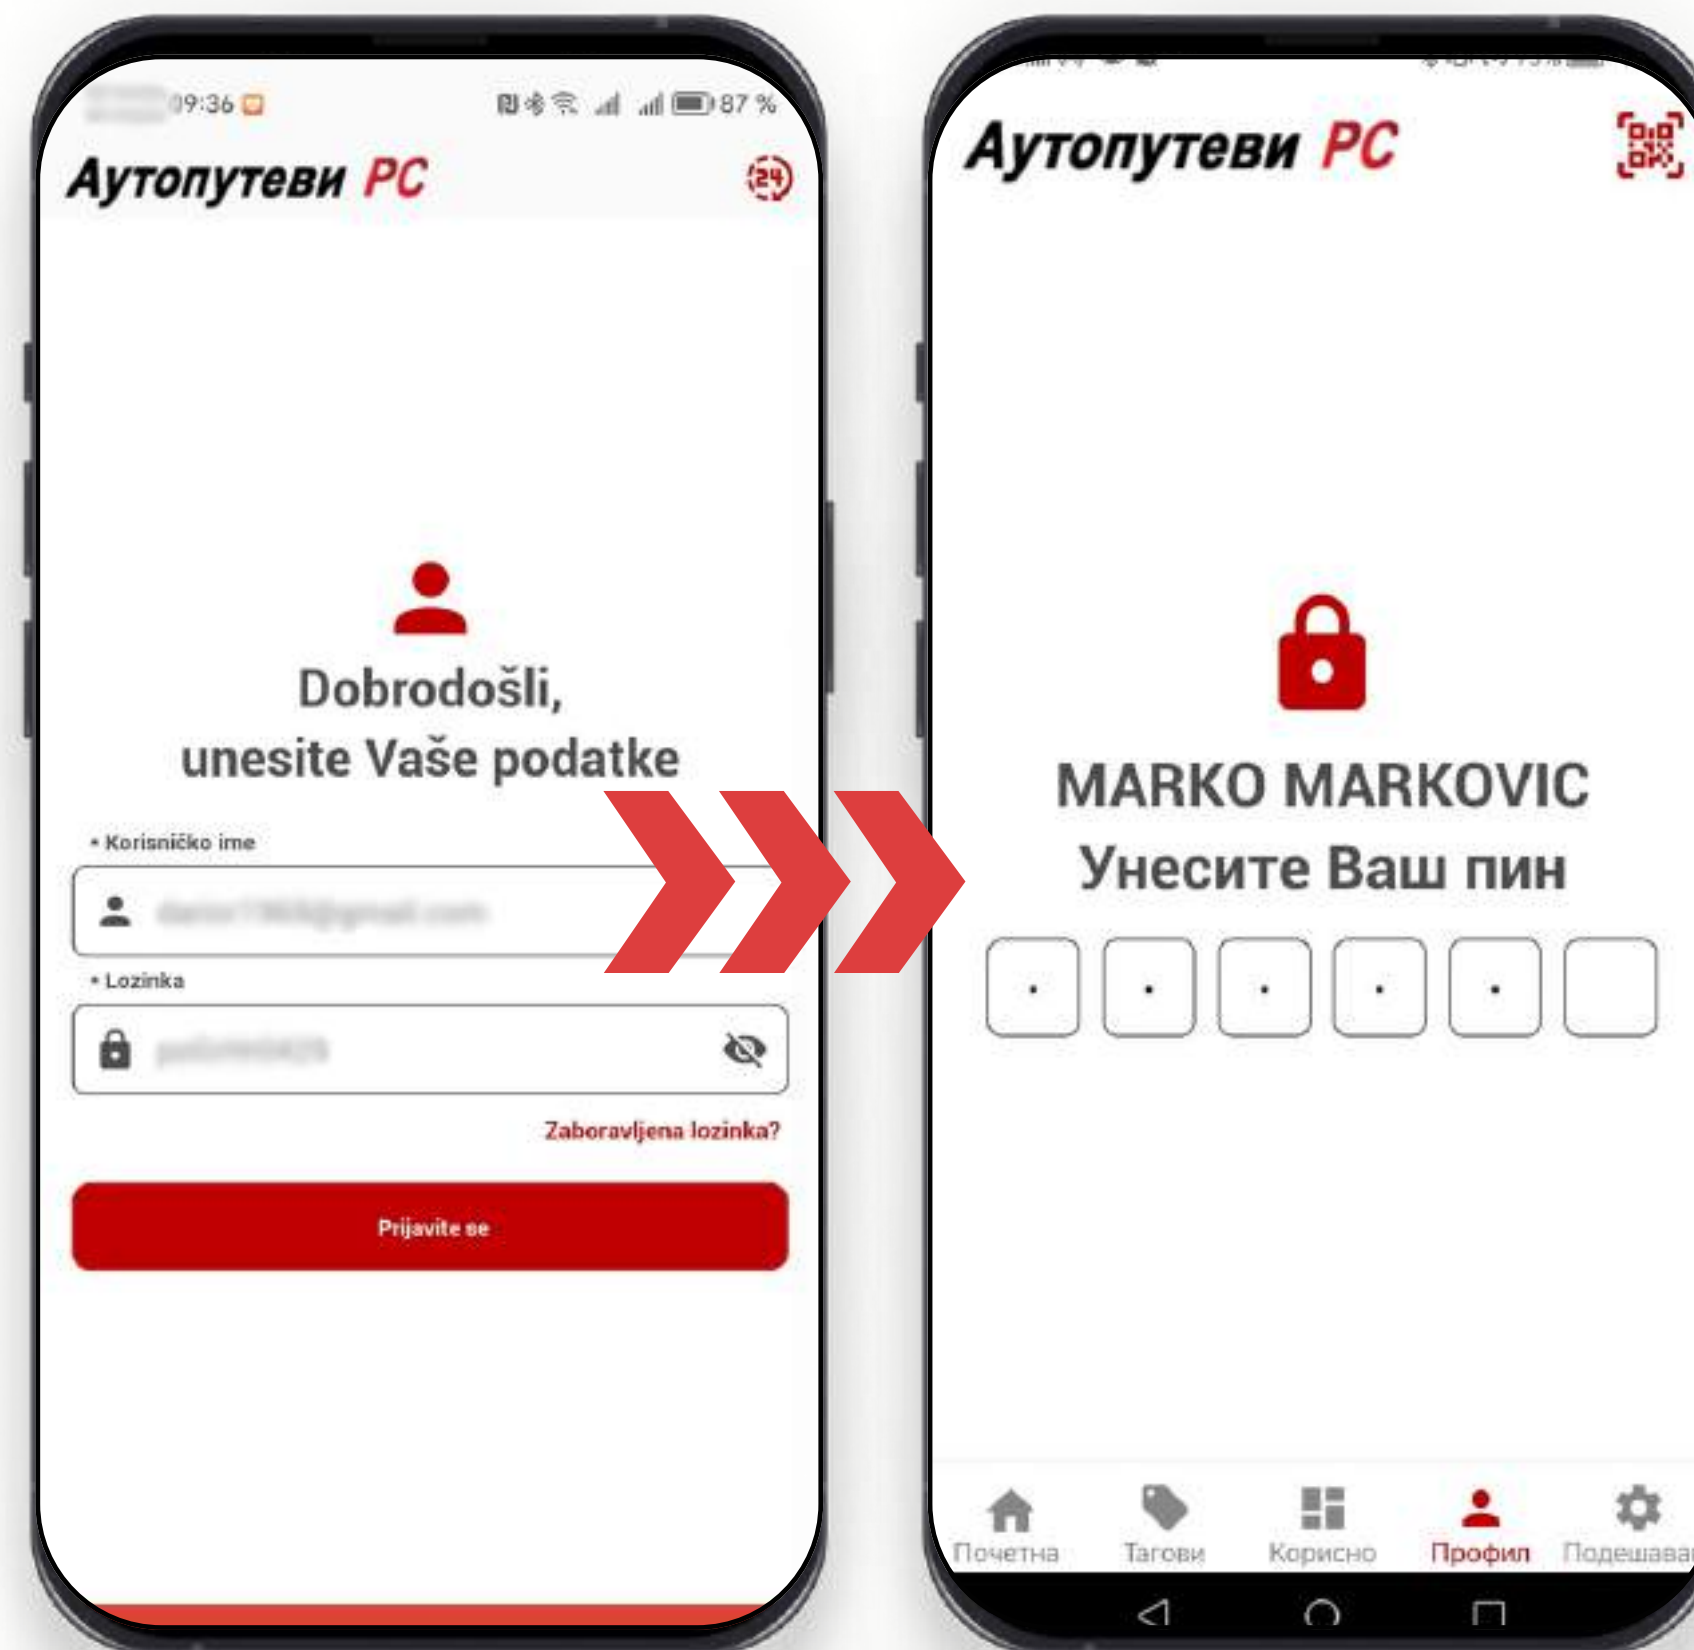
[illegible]9:36 87 %

Аутопутеви РС

Dobrodošli,
unesite Vaše podatke

• Korisničko ime

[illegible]

• Lozinka

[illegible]

Zaboravljena lozinka?

Prijavite se

Аутопутеви РС

MARKO MARKOVIC
Унесите Ваш пин

Почетна
Тагови
Корисно
Профил
Подешава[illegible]